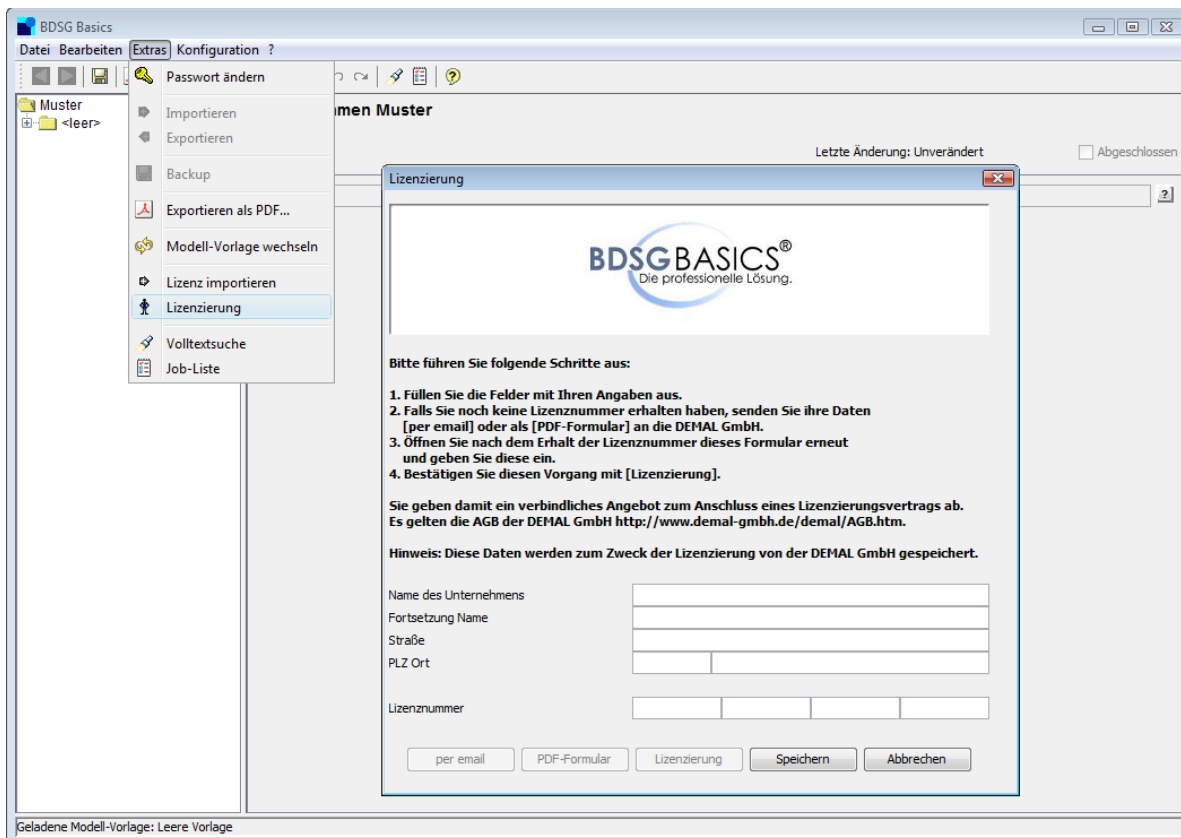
BDSG Basics

Datei Bearbeiten Extras Konfiguration ?

Passwort ändern
Importieren
Exportieren
Backup
Exportieren als PDF...
Modell-Vorlage wechseln
Lizenz importieren
Lizenzierung
Volltextsuche
Job-Liste

Muster
<leer>

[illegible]men Muster

Letzte Änderung: Unverändert

Abgeschlossen

?

Lizenzierung

BDSGBASICS®
Die professionelle Lösung.

Bitte führen Sie folgende Schritte aus:

1. Füllen Sie die Felder mit Ihren Angaben aus.
2. Falls Sie noch keine Lizenznummer erhalten haben, senden Sie ihre Daten [per email] oder als [PDF-Formular] an die DEMAL GmbH.
3. Öffnen Sie nach dem Erhalt der Lizenznummer dieses Formular erneut und geben Sie diese ein.
4. Bestätigen Sie diesen Vorgang mit [Lizenzierung].

Sie geben damit ein verbindliches Angebot zum Anschluss eines Lizenzierungsvertrags ab.
Es gelten die AGB der DEMAL GmbH http://www.demal-gmbh.de/demal/AGB.htm.

Hinweis: Diese Daten werden zum Zweck der Lizenzierung von der DEMAL GmbH gespeichert.

Name des Unternehmens
Fortsetzung Name
Straße
PLZ Ort

Lizenznummer

per email PDF-Formular Lizenzierung Speichern Abbrechen

Geladene Modell-Vorlage: Leere Vorlage